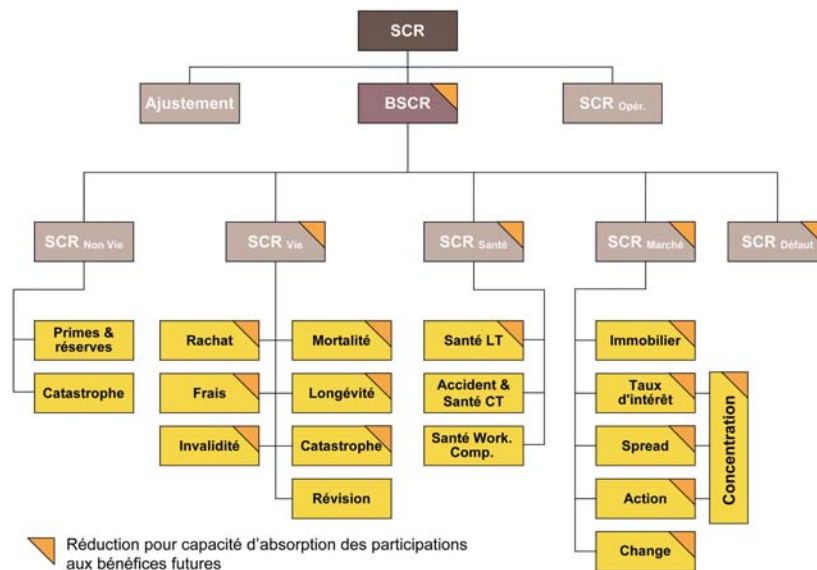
SCR

Ajustement

BSCR

SCR Opér.

SCR Non Vie

SCR Vie

SCR Santé

SCR Marché

SCR Défaut

Primes & réserves

Catastrophe

Rachat

Frais

Invalidité

Mortalité

Longévité

Catastrophe

Révision

Santé LT

Accident & Santé CT

Santé Work. Comp.

Immobilier

Taux d'intérêt

Spread

Action

Change

Concentration

Réduction pour capacité d'absorption des participations aux bénéfices futures